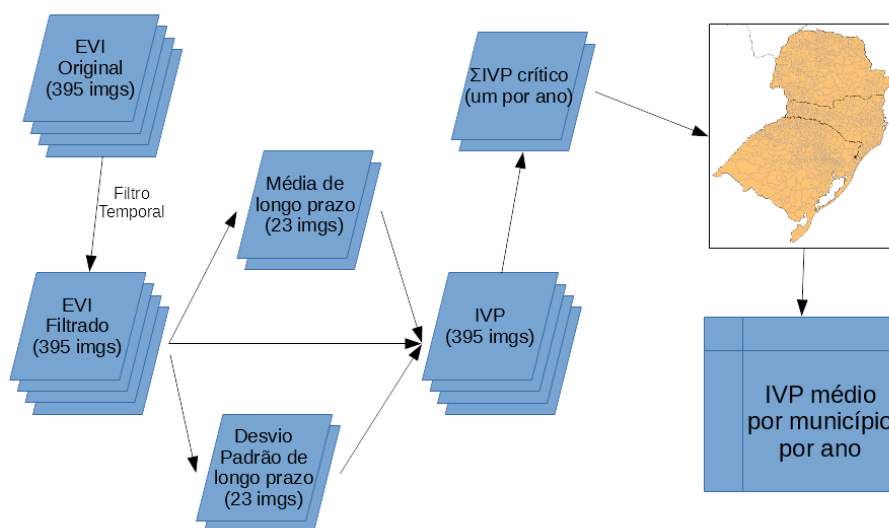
EVI
Original
(395 imgs)

Filtro
Temporal

EVI
Filtrado
(395 imgs)

Média de
longo prazo
(23 imgs)

Desvio
Padrão de
longo prazo
(23 imgs)

IVP
(395 imgs)

ΣIVP crítico
(um por ano)

IVP médio
por município
por ano